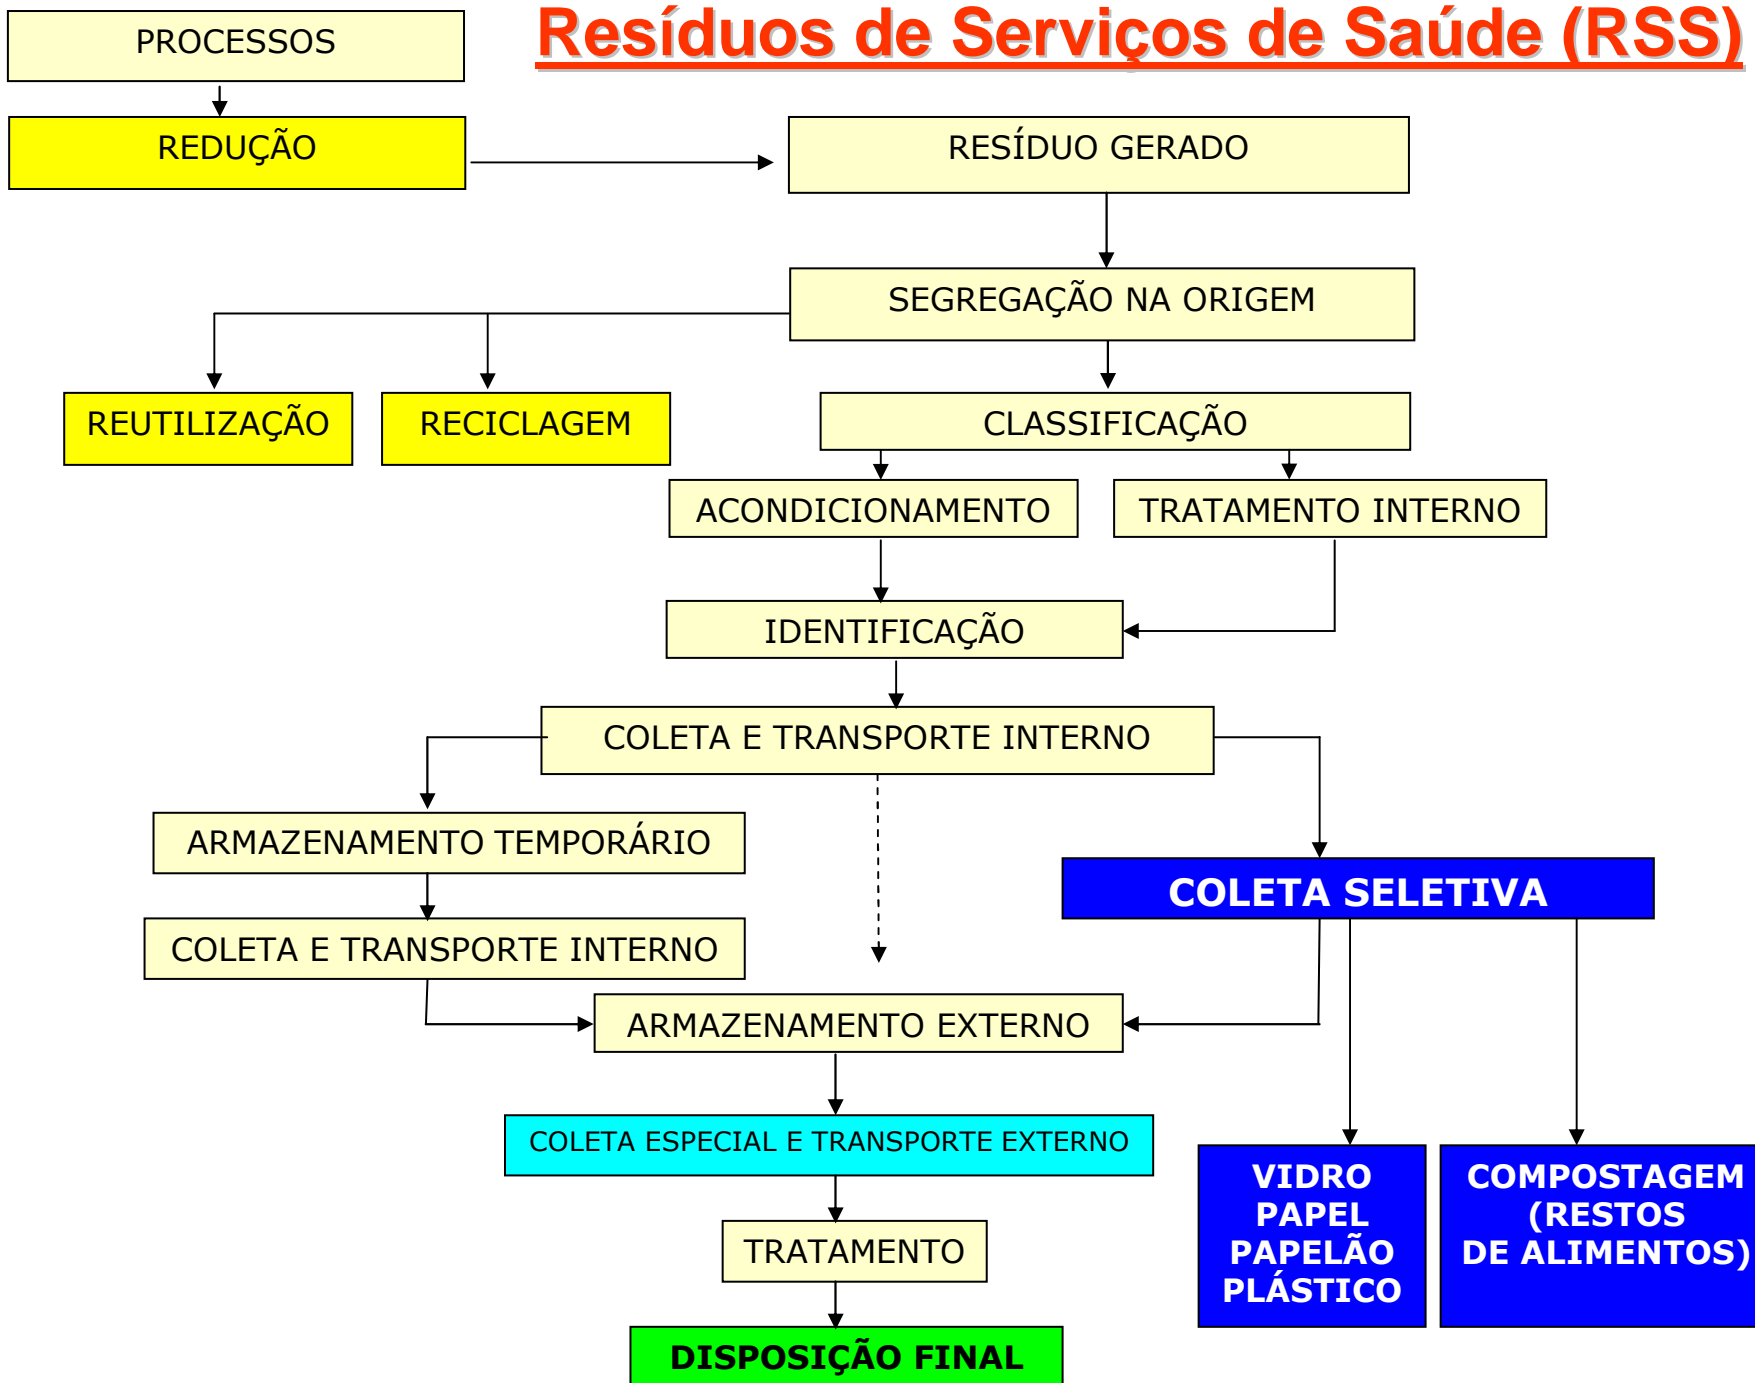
PROCESSOS

Resíduos de Serviços de Saúde (RSS)

REDUÇÃO

RESÍDUO GERADO

SEGREGAÇÃO NA ORIGEM

REUTILIZAÇÃO

RECICLAGEM

CLASSIFICAÇÃO

ACONDICIONAMENTO

TRATAMENTO INTERNO

IDENTIFICAÇÃO

COLETA E TRANSPORTE INTERNO

ARMAZENAMENTO TEMPORÁRIO

COLETA SELETIVA

COLETA E TRANSPORTE INTERNO

ARMAZENAMENTO EXTERNO

COLETA ESPECIAL E TRANSPORTE EXTERNO

VIDRO PAPEL PAPELÃO PLÁSTICO

COMPOSTAGEM (RESTOS DE ALIMENTOS)

TRATAMENTO

DISPOSIÇÃO FINAL